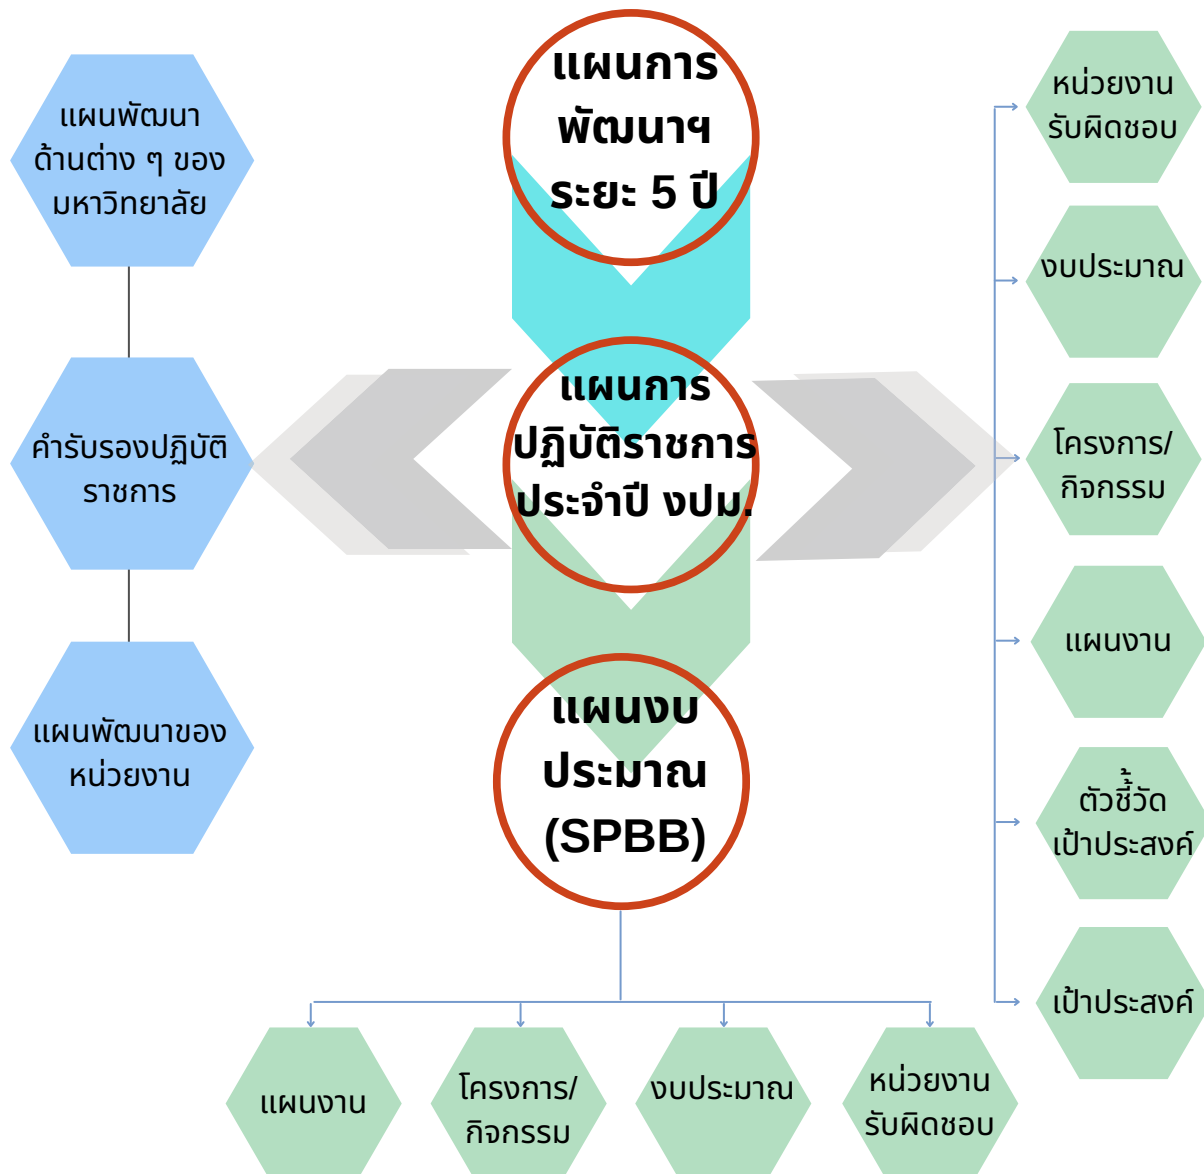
แผนการ
พัฒนาฯ
ระยะ 5 ปี

แผนพัฒนาด้านต่าง ๆ ของมหาวิทยาลัย

คำรับรองปฏิบัติราชการ

แผนพัฒนาของหน่วยงาน

แผนการ
ปฏิบัติราชการ
ประจำปี งปม.

แผนงบ
ประมาณ
(SPBB)

หน่วยงานรับผิดชอบ

งบประมาณ

โครงการ/กิจกรรม

แผนงาน

ตัวชี้วัดเป้าประสงค์

เป้าประสงค์

แผนงาน

โครงการ/กิจกรรม

งบประมาณ

หน่วยงานรับผิดชอบ